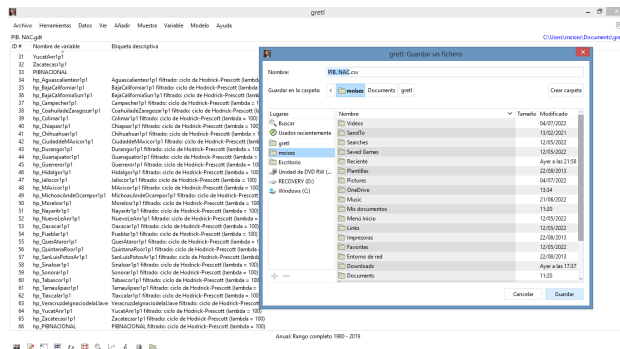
gretl

Archivo Herramientas Datos Ver Añadir Muestra Variable Modelo Ayuda

PIB. NAC.gdt C:\Users\moises\Documents\gretl

| ID # | Nombre de variable | Etiqueta descriptiva |
|---|---|---|
| 31 | YucatAnr1p1 | |
| 32 | Zacatecasr1p1 | |
| 33 | PIBNACIONAL | |
| 34 | hp_Aguascalientesr1p1 | Aguascalientesr1p1 filtrado: ciclo de Hodrick-Prescott (lambda |
| 35 | hp_BajaCaliforniar1p1 | BajaCaliforniar1p1 filtrado: ciclo de Hodrick-Prescott (lambda |
| 36 | hp_BajaCaliforniaSurr1p1 | BajaCaliforniaSurr1p1 filtrado: ciclo de Hodrick-Prescott (lamb |
| 37 | hp_Campecher1p1 | Campecher1p1 filtrado: ciclo de Hodrick-Prescott (lambda = 100 |
| 38 | hp_CoahuiladeZaragozar1p1 | CoahuiladeZaragozar1p1 filtrado: ciclo de Hodrick-Prescott (lam |
| 39 | hp_Colimar1p1 | Colimar1p1 filtrado: ciclo de Hodrick-Prescott (lambda = 100) |
| 40 | hp_Chiapasr1p1 | Chiapasr1p1 filtrado: ciclo de Hodrick-Prescott (lambda = 100) |
| 41 | hp_Chihuahuar1p1 | Chihuahuar1p1 filtrado: ciclo de Hodrick-Prescott (lambda = 100 |
| 42 | hp_CiudaddeMAxicor1p1 | CiudaddeMAxicor1p1 filtrado: ciclo de Hodrick-Prescott (lambda |
| 43 | hp_Durangor1p1 | Durangor1p1 filtrado: ciclo de Hodrick-Prescott (lambda = 100) |
| 44 | hp_Guanajuator1p1 | Guanajuator1p1 filtrado: ciclo de Hodrick-Prescott (lambda = 10 |
| 45 | hp_Guerreror1p1 | Guerreror1p1 filtrado: ciclo de Hodrick-Prescott (lambda = 100) |
| 46 | hp_Hidalgor1p1 | Hidalgor1p1 filtrado: ciclo de Hodrick-Prescott (lambda = 100) |
| 47 | hp_Jaliscor1p1 | Jaliscor1p1 filtrado: ciclo de Hodrick-Prescott (lambda = 100) |
| 48 | hp_MAxicor1p1 | MAxicor1p1 filtrado: ciclo de Hodrick-Prescott (lambda = 100) |
| 49 | hp_MichoacAndeOcampor1p1 | MichoacAndeOcampor1p1 filtrado: ciclo de Hodrick-Prescott (lam |
| 50 | hp_Morelosr1p1 | Morelosr1p1 filtrado: ciclo de Hodrick-Prescott (lambda = 100) |
| 51 | hp_Nayaritr1p1 | Nayaritr1p1 filtrado: ciclo de Hodrick-Prescott (lambda = 100) |
| 52 | hp_NuevoLeAnr1p1 | NuevoLeAnr1p1 filtrado: ciclo de Hodrick-Prescott (lambda = 100 |
| 53 | hp_Oaxacar1p1 | Oaxacar1p1 filtrado: ciclo de Hodrick-Prescott (lambda = 100) |
| 54 | hp_Pueblar1p1 | Pueblar1p1 filtrado: ciclo de Hodrick-Prescott (lambda = 100) |
| 55 | hp_QuerAtaror1p1 | QuerAtaror1p1 filtrado: ciclo de Hodrick-Prescott (lambda = 100 |
| 56 | hp_QuintanaRoor1p1 | QuintanaRoor1p1 filtrado: ciclo de Hodrick-Prescott (lambda = 1 |
| 57 | hp_SanLuisPotosAr1p1 | SanLuisPotosAr1p1 filtrado: ciclo de Hodrick-Prescott (lambda = |
| 58 | hp_Sinaloar1p1 | Sinaloar1p1 filtrado: ciclo de Hodrick-Prescott (lambda = 100) |
| 59 | hp_Sonorar1p1 | Sonorar1p1 filtrado: ciclo de Hodrick-Prescott (lambda = 100) |
| 60 | hp_Tabascor1p1 | Tabascor1p1 filtrado: ciclo de Hodrick-Prescott (lambda = 100) |
| 61 | hp_Tamaulipasr1p1 | Tamaulipasr1p1 filtrado: ciclo de Hodrick-Prescott (lambda = 10 |
| 62 | hp_Tlaxcalar1p1 | Tlaxcalar1p1 filtrado: ciclo de Hodrick-Prescott (lambda = 100) |
| 63 | hp_Veracruzdeignaciodelalave | Veracruzdeignaciodelalave filtrado: ciclo de Hodrick-Prescott (la |
| 64 | hp_YucatAnr1p1 | YucatAnr1p1 filtrado: ciclo de Hodrick-Prescott (lambda = 100) |
| 65 | hp_Zacatecasr1p1 | Zacatecasr1p1 filtrado: ciclo de Hodrick-Prescott (lambda = 100) |
| 66 | hp_PIBNACIONAL | PIBNACIONAL filtrado: ciclo de Hodrick-Prescott (lambda = 100) |

gretl: Guardar un fichero

Nombre: PIB. NAC.csv

Guardar en la carpeta: moises Documents gretl Crear carpeta

Lugares
Buscar
Usados recientemente
gretl
moises
Escritorio
Unidad de DVD RW (...
RECOVERY (D:)
Windows (C:)

| Nombre | Tamaño | Modificado |
|---|---|---|
| Videos | | 04/07/2022 |
| SendTo | | 13/02/2021 |
| Searches | | 12/05/2022 |
| Saved Games | | 12/05/2022 |
| Reciente | | Ayer a las 21:58 |
| Plantillas | | 22/08/2013 |
| Pictures | | 12/05/2022 |
| OneDrive | | 13:34 |
| Music | | 21/06/2022 |
| Mis documentos | | 11:20 |
| Menú Inicio | | 12/05/2022 |
| Links | | 12/05/2022 |
| Impresoras | | 22/08/2013 |
| Favorites | | 12/05/2022 |
| Entorno de red | | 22/08/2013 |
| Downloads | | Ayer a las 17:37 |
| Documents | | 11:20 |

Cancelar Guardar

Anual: Rango completo 1980 - 2019